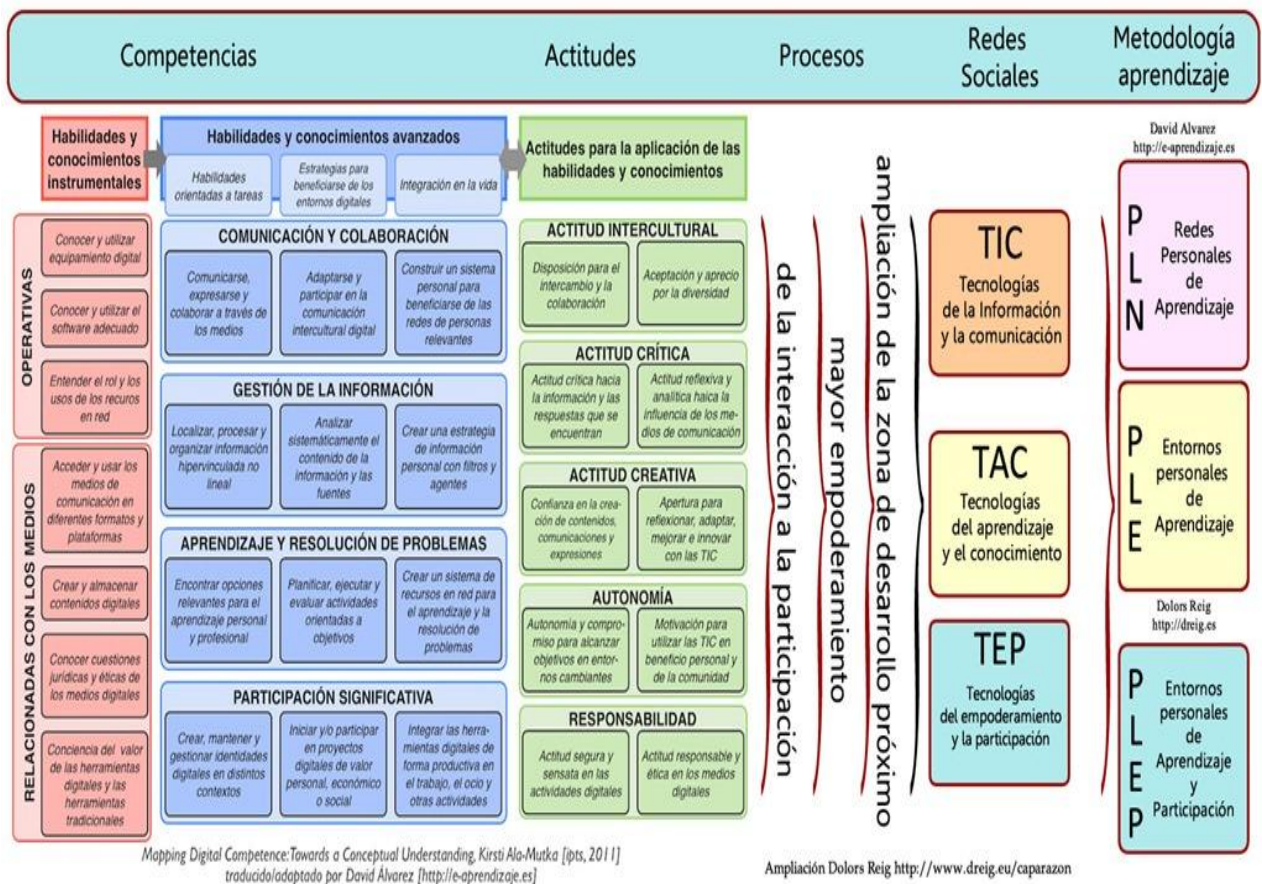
Competencias

Actitudes

Procesos

Redes Sociales

Metodología aprendizaje

Habilidades y conocimientos instrumentales

Habilidades y conocimientos avanzados

Habilidades orientadas a tareas

Estrategias para beneficiarse de los entornos digitales

Integración en la vida

Actitudes para la aplicación de las habilidades y conocimientos

David Alvarez
http://e-aprendizaje.es

OPERATIVAS

Conocer y utilizar equipamiento digital

Conocer y utilizar el software adecuado

Entender el rol y los usos de los recuros en red

RELACIONADAS CON LOS MEDIOS

Acceder y usar los medios de comunicación en diferentes formatos y plataformas

Crear y almacenar contenidos digitales

Conocer cuestiones jurídicas y éticas de los medios digitales

Conciencia del valor de las herramientas digitales y las herramientas tradicionales

COMUNICACIÓN Y COLABORACIÓN

Comunicarse, expresarse y colaborar a través de los medios

Adaptarse y participar en la comunicación intercultural digital

Construir un sistema personal para beneficiarse de las redes de personas relevantes

GESTIÓN DE LA INFORMACIÓN

Localizar, procesar y organizar información hipervinculada no lineal

Analizar sistemáticamente el contenido de la información y las fuentes

Crear una estrategia de información personal con filtros y agentes

APRENDIZAJE Y RESOLUCIÓN DE PROBLEMAS

Encontrar opciones relevantes para el aprendizaje personal y profesional

Planificar, ejecutar y evaluar actividades orientadas a objetivos

Crear un sistema de recursos en red para el aprendizaje y la resolución de problemas

PARTICIPACIÓN SIGNIFICATIVA

Crear, mantener y gestionar identidades digitales en distintos contextos

Iniciar y/o participar en proyectos digitales de valor personal, económico o social

Integrar las herramientas digitales de forma productiva en el trabajo, el ocio y otras actividades

ACTITUD INTERCULTURAL

Disposición para el intercambio y la colaboración

Aceptación y aprecio por la diversidad

ACTITUD CRÍTICA

Actitud crítica hacia la información y las respuestas que se encuentran

Actitud reflexiva y analítica haica la influencia de los medios de comunicación

ACTITUD CREATIVA

Confianza en la creación de contenidos, comunicaciones y expresiones

Apertura para reflexionar, adaptar, mejorar e innovar con las TIC

AUTONOMÍA

Autonomía y compromiso para alcanzar objetivos en entornos cambiantes

Motivación para utilizar las TIC en beneficio personal y de la comunidad

RESPONSABILIDAD

Actitud segura y sensata en las actividades digitales

Actitud responsable y ética en los medios digitales

de la interacción a la participación

mayor empoderamiento

ampliación de la zona de desarrollo próximo

TIC
Tecnologías de la Información y la comunicación

TAC
Tecnologías del aprendizaje y el conocimiento

TEP
Tecnologías del empoderamiento y la participación

P L N
Redes Personales de Aprendizaje

P L E
Entornos personales de Aprendizaje

Dolors Reig
http://dreig.es

P L E P
Entornos personales de Aprendizaje y Participación

Mapping Digital Competence: Towards a Conceptual Understanding, Kirsti Ala-Mutka [ipts, 2011] traducido/adaptado por David Álvarez [http://e-aprendizaje.es]

Ampliación Dolors Reig http://www.dreig.eu/caparazon